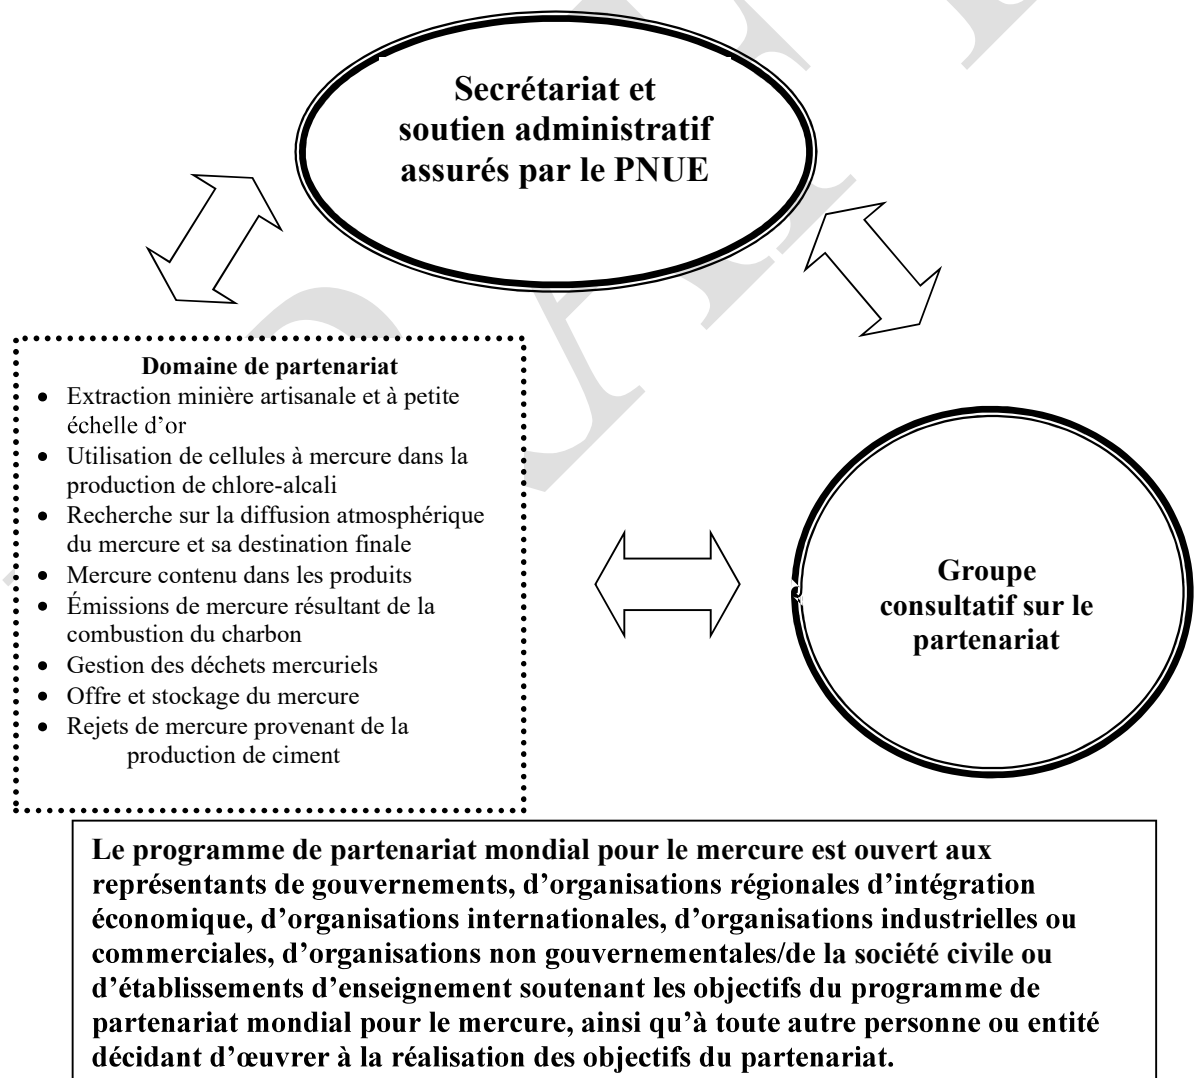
Secrétariat et soutien administratif assurés par le PNUE

Domaine de partenariat
- Extraction minière artisanale et à petite échelle d'or
- Utilisation de cellules à mercure dans la production de chlore-alcali
- Recherche sur la diffusion atmosphérique du mercure et sa destination finale
- Mercure contenu dans les produits
- Émissions de mercure résultant de la combustion du charbon
- Gestion des déchets mercuriels
- Offre et stockage du mercure
- Rejets de mercure provenant de la production de ciment

Groupe consultatif sur le partenariat

Le programme de partenariat mondial pour le mercure est ouvert aux représentants de gouvernements, d'organisations régionales d'intégration économique, d'organisations internationales, d'organisations industrielles ou commerciales, d'organisations non gouvernementales/de la société civile ou d'établissements d'enseignement soutenant les objectifs du programme de partenariat mondial pour le mercure, ainsi qu'à toute autre personne ou entité décidant d'œuvrer à la réalisation des objectifs du partenariat.